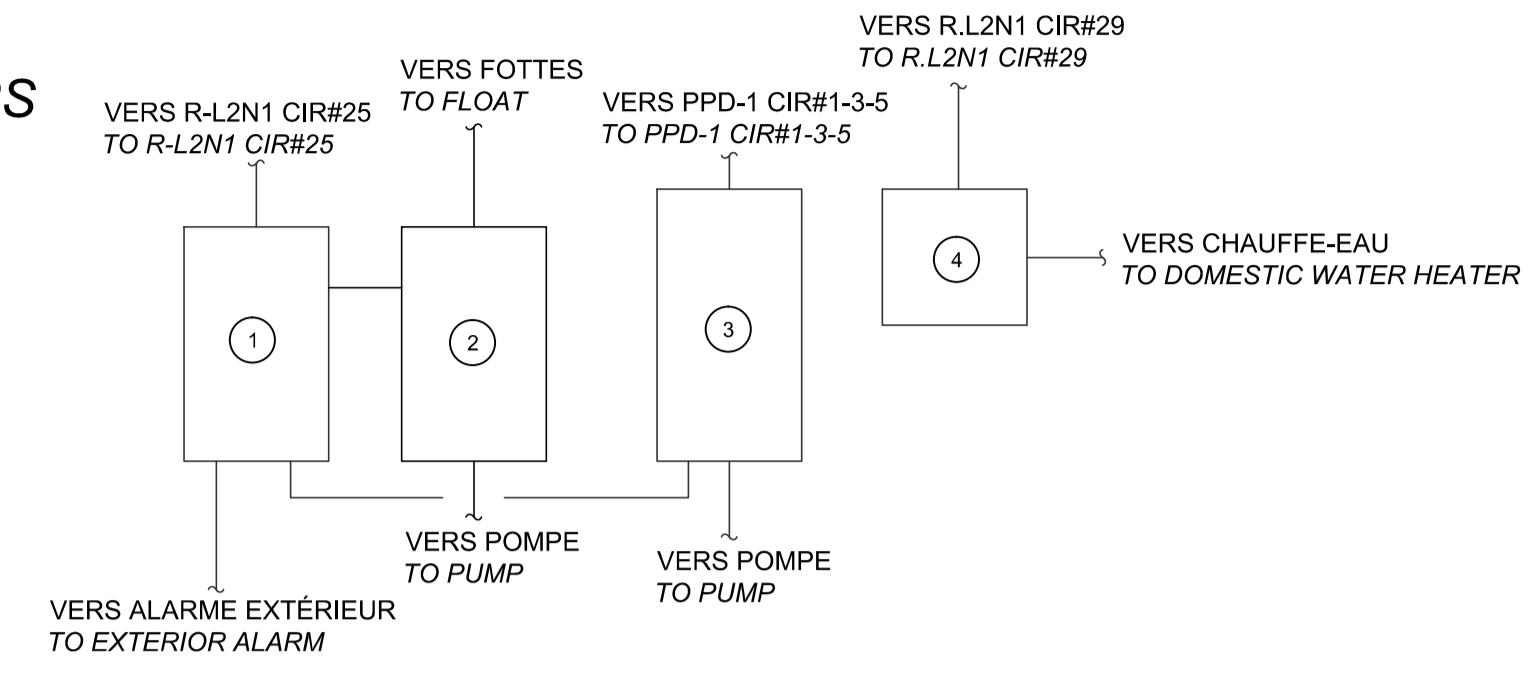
S

VERS R.L2N1 CIR#29
*TO R.L2N1 CIR#29*

VERS FOTTES
*TO FLOAT*

VERS R-L2N1 CIR#25
*TO R-L2N1 CIR#25*

VERS PPD-1 CIR#1-3-5
*TO PPD-1 CIR#1-3-5*

4

VERS CHAUFFE-EAU
*TO DOMESTIC WATER HEATER*

1

2

3

VERS POMPE
*TO PUMP*

VERS POMPE
*TO PUMP*

VERS ALARME EXTÉRIEUR
*TO EXTERIOR ALARM*